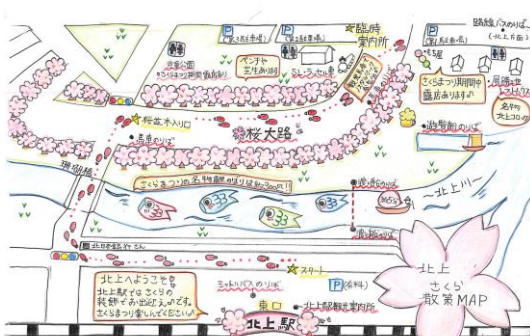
P
P
臨時案内所
P
路線バスのりば
(北上方面)
展勝地
休憩所
ベンチや売店があります
おしゃべりくん
さくらまつり期間中露店ありますよ
屋形船
ストリートステージ
名物北上コロッケ
北上展勝地案内所
トイレ
桜並木入口
桜大路
馬車のりば
珊瑚橋
遊覧船のりば
北上川
さくらまつりの名物鯉のぼり
観光船のりば
北上さくら散策MAP
北上へようこそ
北上駅ではさくらの装飾でお出迎えします。
さくらまつり楽しんでくださいね!
シャトルバスのりば
スタート
P(有料)
東口
北上駅観光案内所
北上駅